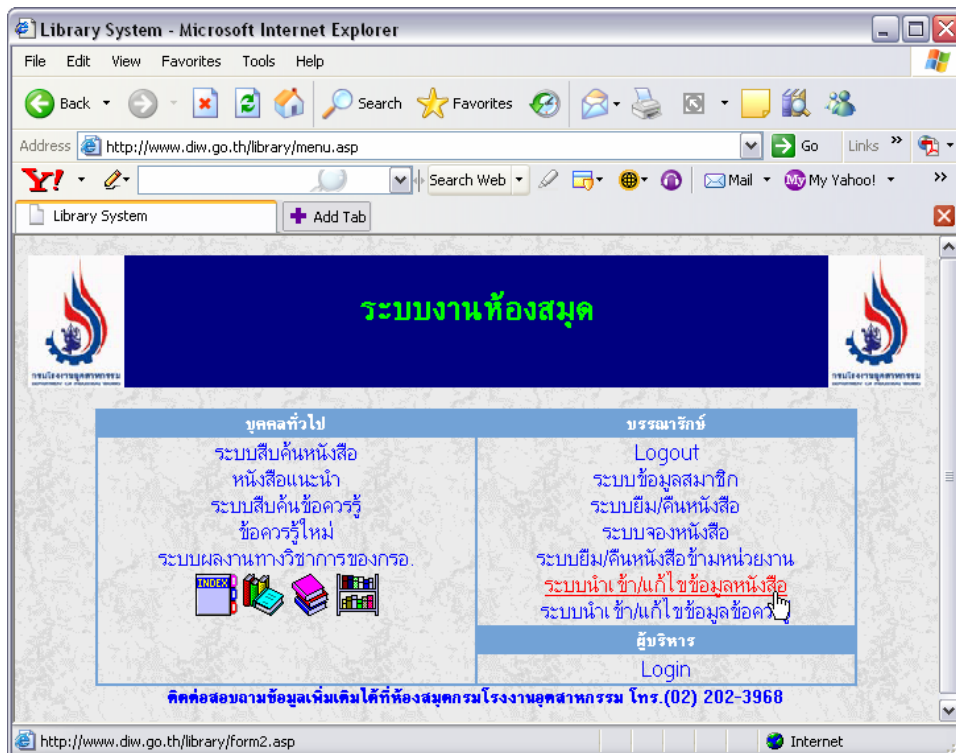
Library System - Microsoft Internet Explorer

File Edit View Favorites Tools Help

Back Search Favorites

Address http://www.diw.go.th/library/menu.asp Go Links

Search Web Mail My Yahoo!

Library System Add Tab

ระบบงานห้องสมุด

| บุคคลทั่วไป | บรรณารักษ์ |
|---|---|
| ระบบสืบค้นหนังสือ<br>หนังสือแนะนำ<br>ระบบสืบค้นข้อควรรู้<br>ข้อควรรู้ใหม่<br>ระบบผลงานทางวิชาการของกรอ.<br>INDEX | Logout<br>ระบบข้อมูลสมาชิก<br>ระบบยืม/คืนหนังสือ<br>ระบบจองหนังสือ<br>ระบบยืม/คืนหนังสือข้ามหน่วยงาน<br>ระบบนำเข้า/แก้ไขข้อมูลหนังสือ<br>ระบบนำเข้า/แก้ไขข้อมูลข้อคว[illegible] |
| | ผู้บริหาร |
| | Login |

ติดต่อสอบถามข้อมูลเพิ่มเติมได้ที่ห้องสมุดกรมโรงงานอุตสาหกรรม โทร.(02) 202-3968

http://www.diw.go.th/library/form2.asp Internet